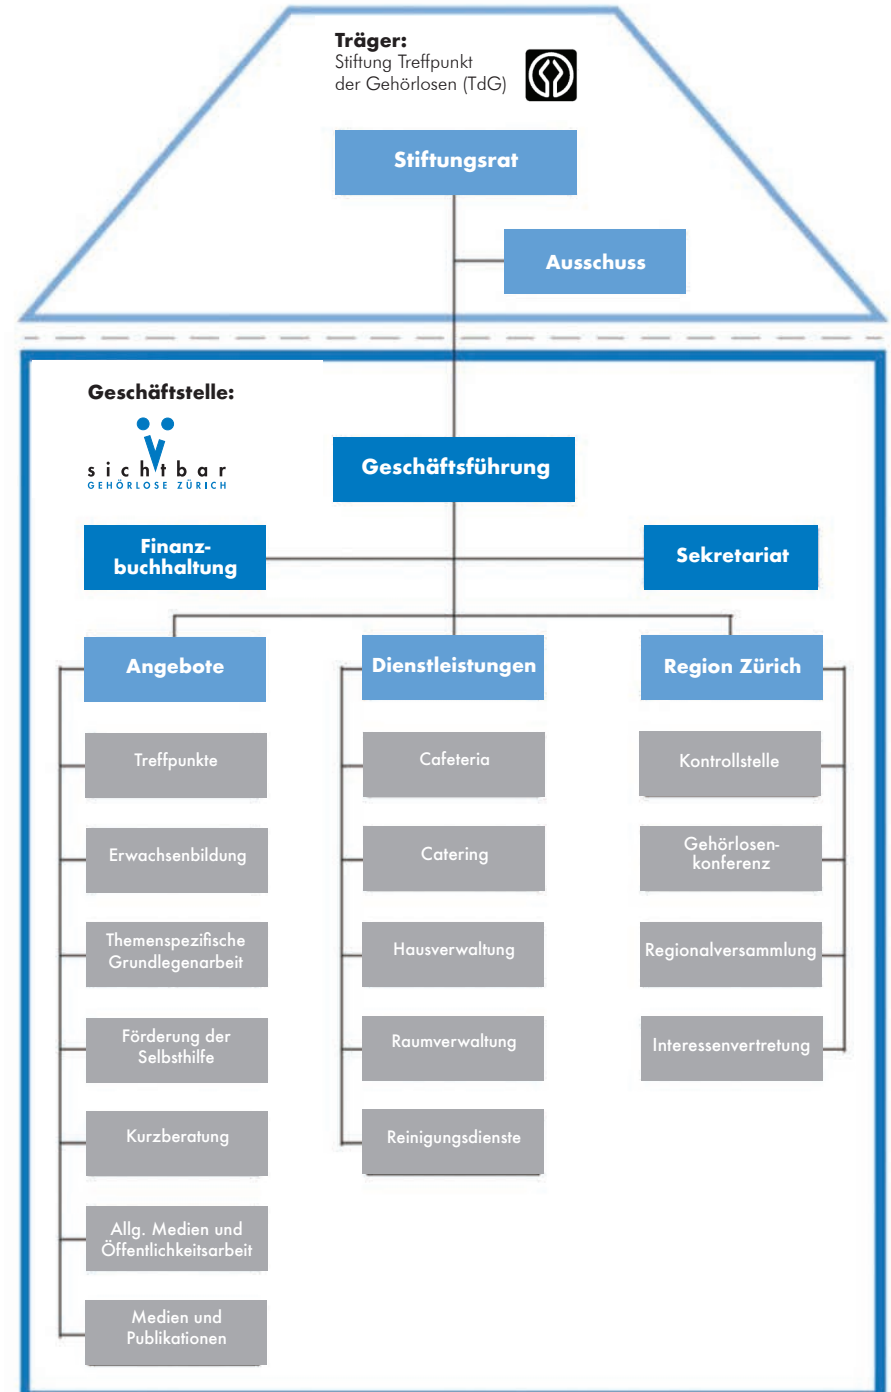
Träger:
Stiftung Treffpunkt der Gehörlosen (TdG)

Stiftungsrat

Ausschuss

Geschäftstelle:

sichtbar
GEHÖRLOSE ZÜRICH

Geschäftsführung

Finanzbuchhaltung

Sekretariat

Angebote

Treffpunkte

Erwachsenbildung

Themenspezifische Grundlegenarbeit

Förderung der Selbsthilfe

Kurzberatung

Allg. Medien und Öffentlichkeitsarbeit

Medien und Publikationen

Dienstleistungen

Cafeteria

Catering

Hausverwaltung

Raumverwaltung

Reinigungsdienste

Region Zürich

Kontrollstelle

Gehörlosenkonferenz

Regionalversammlung

Interessenvertretung